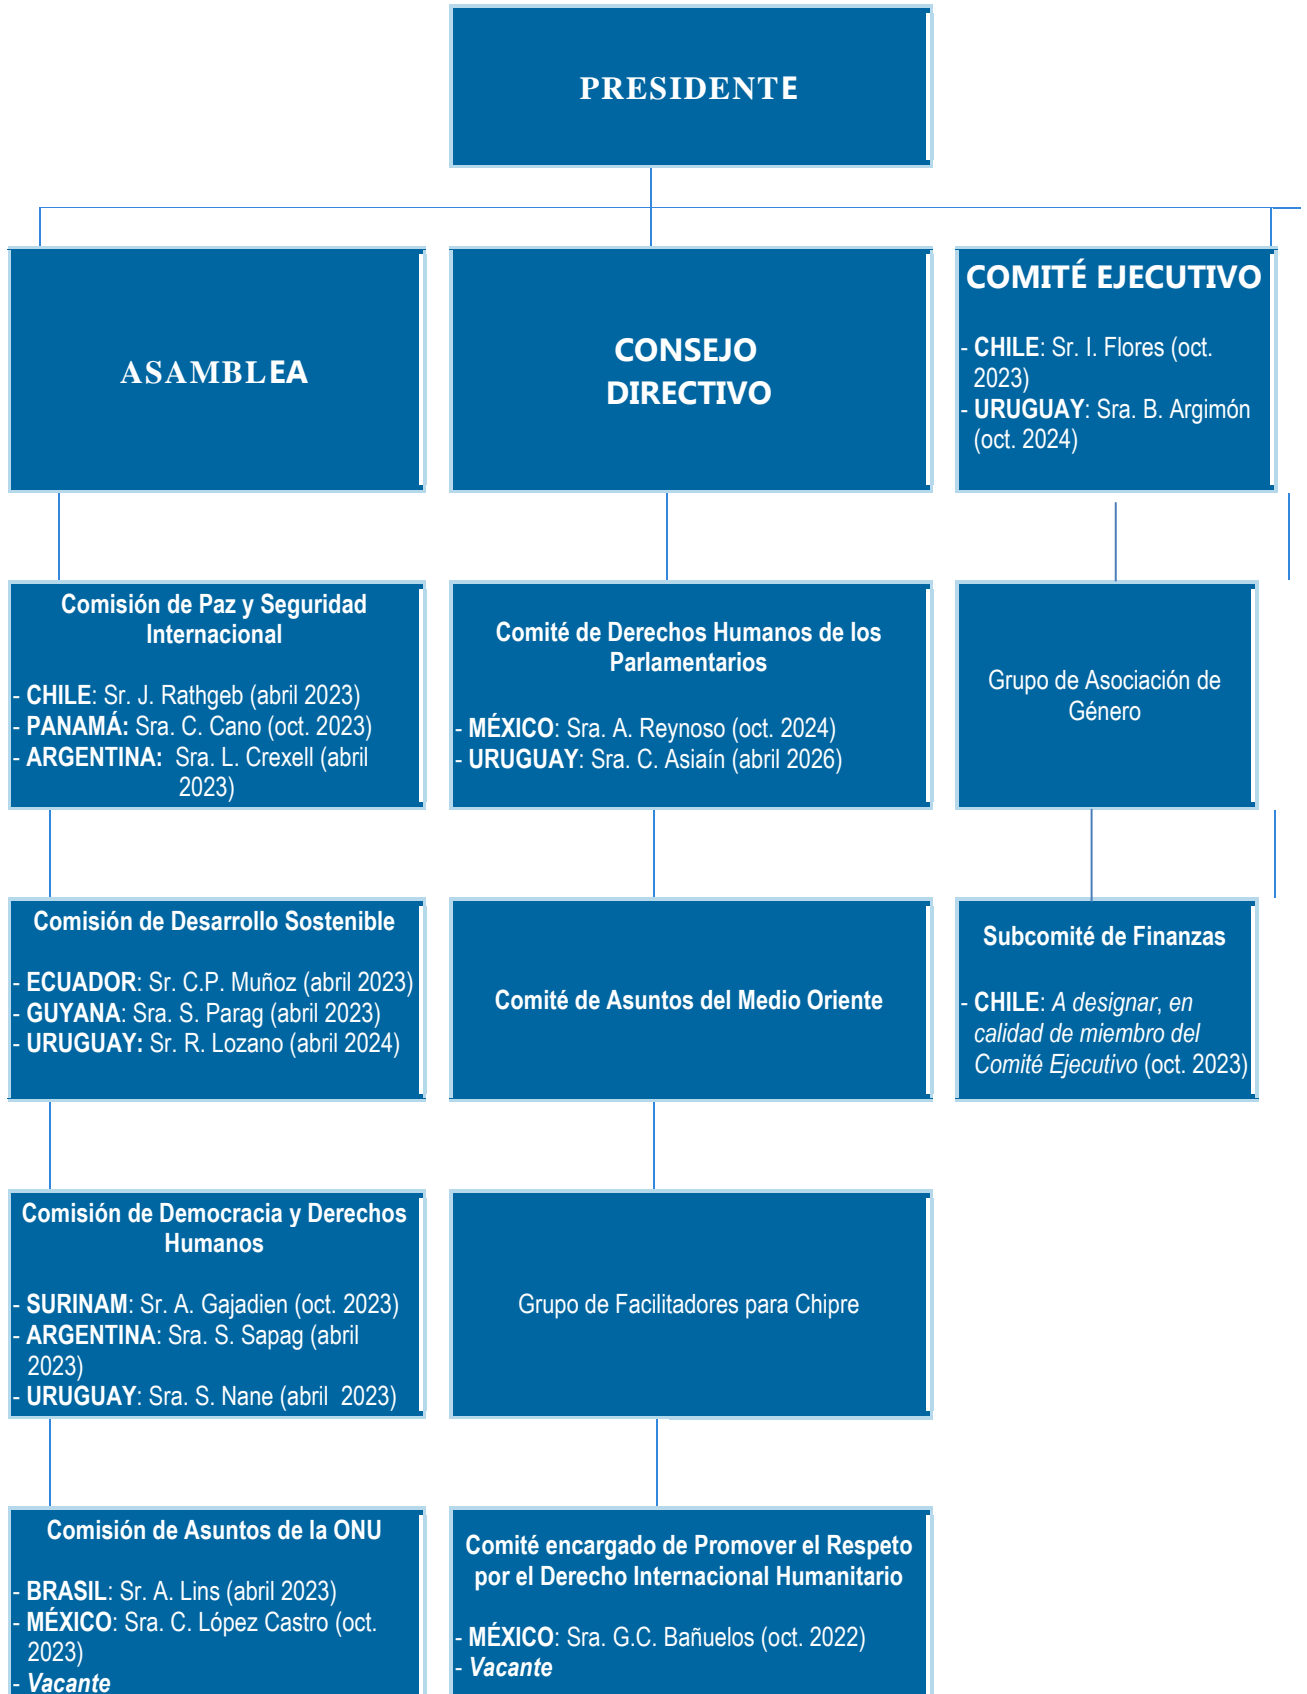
PRESIDENTE

ASAMBLEA

CONSEJO DIRECTIVO

COMITÉ EJECUTIVO

- CHILE: Sr. I. Flores (oct. 2023)
- URUGUAY: Sra. B. Argimón (oct. 2024)

Comisión de Paz y Seguridad Internacional

- CHILE: Sr. J. Rathgeb (abril 2023)
- PANAMÁ: Sra. C. Cano (oct. 2023)
- ARGENTINA: Sra. L. Crexell (abril 2023)

Comité de Derechos Humanos de los Parlamentarios

- MÉXICO: Sra. A. Reynoso (oct. 2024)
- URUGUAY: Sra. C. Asiaín (abril 2026)

Grupo de Asociación de Género

Comisión de Desarrollo Sostenible

- ECUADOR: Sr. C.P. Muñoz (abril 2023)
- GUYANA: Sra. S. Parag (abril 2023)
- URUGUAY: Sr. R. Lozano (abril 2024)

Comité de Asuntos del Medio Oriente

Subcomité de Finanzas

- CHILE: A designar, en calidad de miembro del Comité Ejecutivo (oct. 2023)

Comisión de Democracia y Derechos Humanos

- SURINAM: Sr. A. Gajadien (oct. 2023)
- ARGENTINA: Sra. S. Sapag (abril 2023)
- URUGUAY: Sra. S. Nane (abril 2023)

Grupo de Facilitadores para Chipre

Comisión de Asuntos de la ONU

- BRASIL: Sr. A. Lins (abril 2023)
- MÉXICO: Sra. C. López Castro (oct. 2023)
- Vacante

Comité encargado de Promover el Respeto por el Derecho Internacional Humanitario

- MÉXICO: Sra. G.C. Bañuelos (oct. 2022)
- Vacante